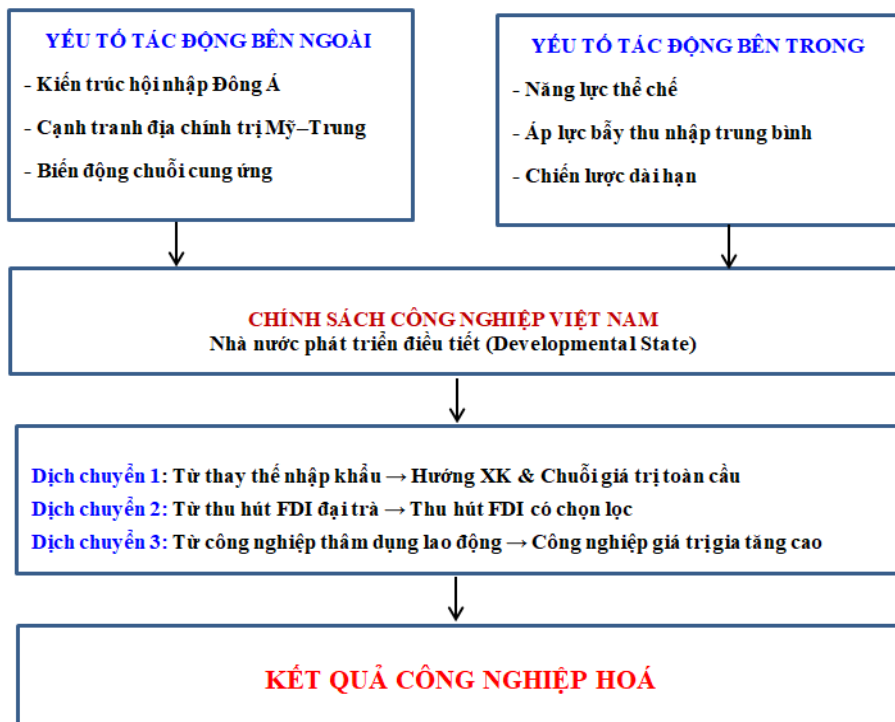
YẾU TỐ TÁC ĐỘNG BÊN NGOÀI

- Kiến trúc hội nhập Đông Á
- Cạnh tranh địa chính trị Mỹ–Trung
- Biến động chuỗi cung ứng

YẾU TỐ TÁC ĐỘNG BÊN TRONG

- Năng lực thể chế
- Áp lực bẫy thu nhập trung bình
- Chiến lược dài hạn

CHÍNH SÁCH CÔNG NGHIỆP VIỆT NAM
Nhà nước phát triển điều tiết (Developmental State)

Dịch chuyển 1: Từ thay thế nhập khẩu → Hướng XK & Chuỗi giá trị toàn cầu
Dịch chuyển 2: Từ thu hút FDI đại trà → Thu hút FDI có chọn lọc
Dịch chuyển 3: Từ công nghiệp thâm dụng lao động → Công nghiệp giá trị gia tăng cao

KẾT QUẢ CÔNG NGHIỆP HOÁ